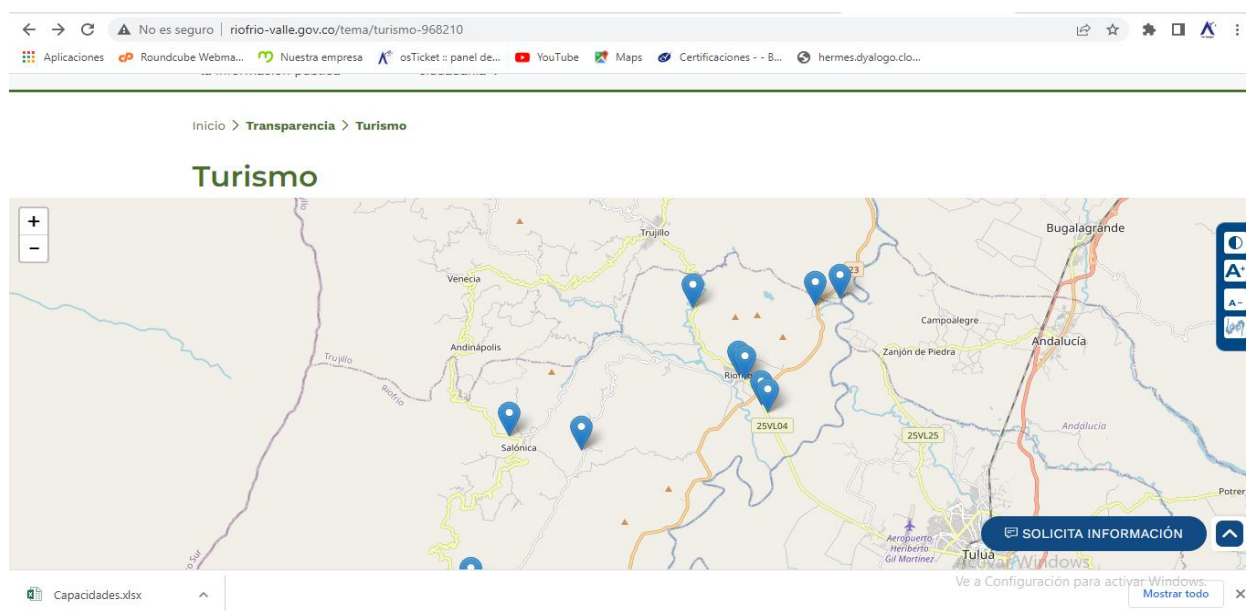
No es seguro | riofrio-valle.gov.co/tema/turismo-968210

Aplicaciones Roundcube Webma... Nuestra empresa osTicket :: panel de... YouTube Maps Certificaciones - - B... hermes.dyalogo.clo...

Inicio > Transparencia > Turismo

Turismo

+
−

Trujillo
Bugalagrande
Venecia
23
Campoalegre
Andinápolis
Zanjón de Piedra
Andalucía
Trujillo
Riofrío
Riofrío
25VL04
25VL25
Salónica
Andalucía
Potrer
Aeropuerto Heriberto Gil Martínez
Tuluá

SOLICITA INFORMACIÓN

Activar Windows
Ve a Configuración para activar Windows.

Capacidades.xlsx

Mostrar todo